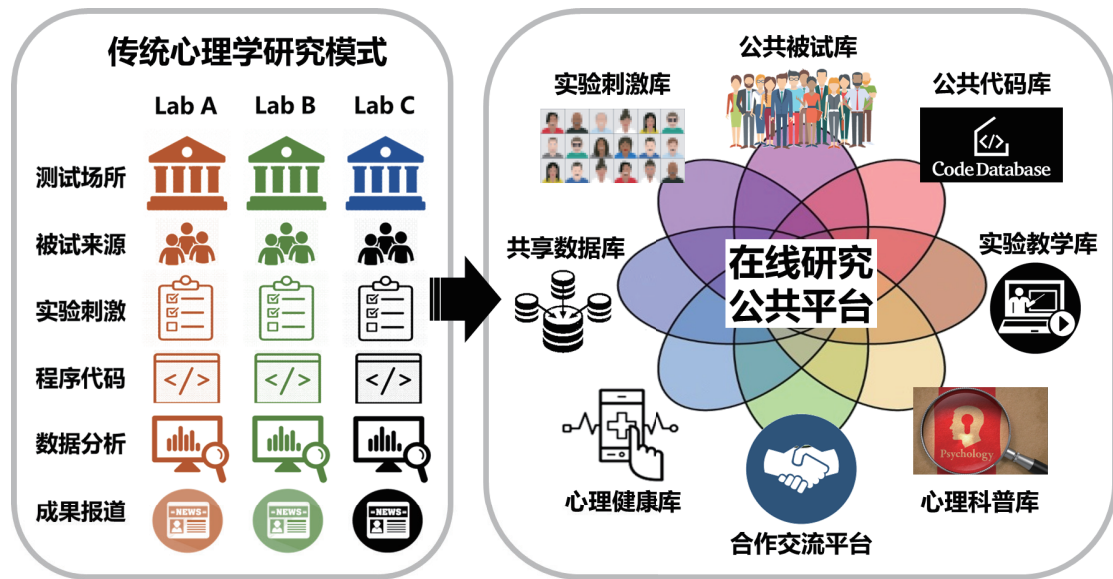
传统心理学研究模式

| | Lab A | Lab B | Lab C |
|---|---|---|---|
| 测试场所 | | | |
| 被试来源 | | | |
| 实验刺激 | | | |
| 程序代码 | </> | </> | </> |
| 数据分析 | | | |
| 成果报道 | NEWS | NEWS | NEWS |

公共被试库
实验刺激库
公共代码库
Code Database
共享数据库
在线研究公共平台
实验教学库
心理健康库
Psychology
心理科普库
合作交流平台